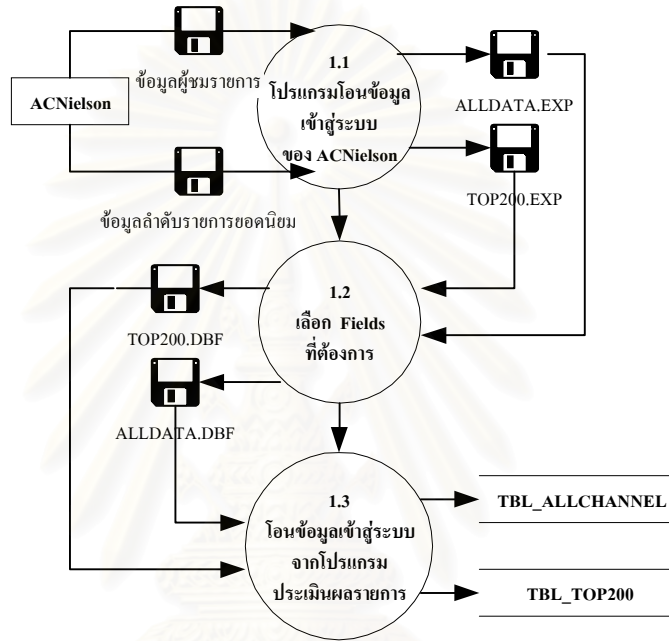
ข้อมูลผู้ชมรายการ

ACNielson

ข้อมูลลำดับรายการยอดนิยม

1.1
โปรแกรมโอนข้อมูลเข้าสู่ระบบของ ACNielson

ALLDATA.EXP

TOP200.EXP

TOP200.DBF

1.2
เลือก Fields ที่ต้องการ

ALLDATA.DBF

1.3
โอนข้อมูลเข้าสู่ระบบจากโปรแกรมประเมินผลรายการ

TBL_ALLCHANNEL

TBL_TOP200